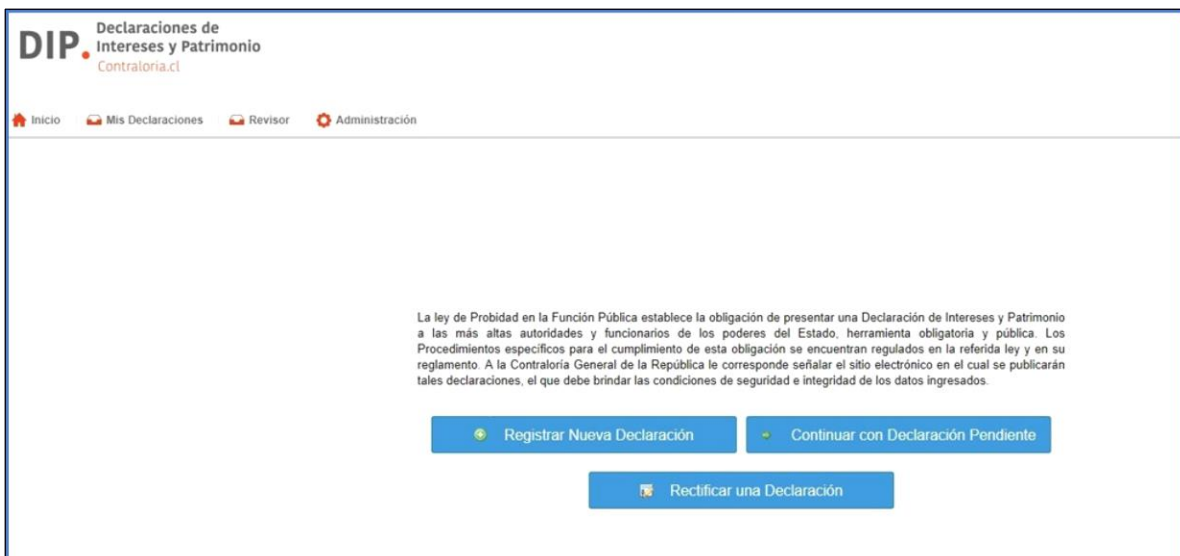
DIP. Declaraciones de Intereses y Patrimonio
Contraloria.cl

Inicio  Mis Declaraciones  Revisor  Administración

La ley de Probidad en la Función Pública establece la obligación de presentar una Declaración de Intereses y Patrimonio a las más altas autoridades y funcionarios de los poderes del Estado, herramienta obligatoria y pública. Los Procedimientos específicos para el cumplimiento de esta obligación se encuentran regulados en la referida ley y en su reglamento. A la Contraloría General de la República le corresponde señalar el sitio electrónico en el cual se publicarán tales declaraciones, el que debe brindar las condiciones de seguridad e integridad de los datos ingresados.

Registrar Nueva Declaración

Continuar con Declaración Pendiente

Rectificar una Declaración